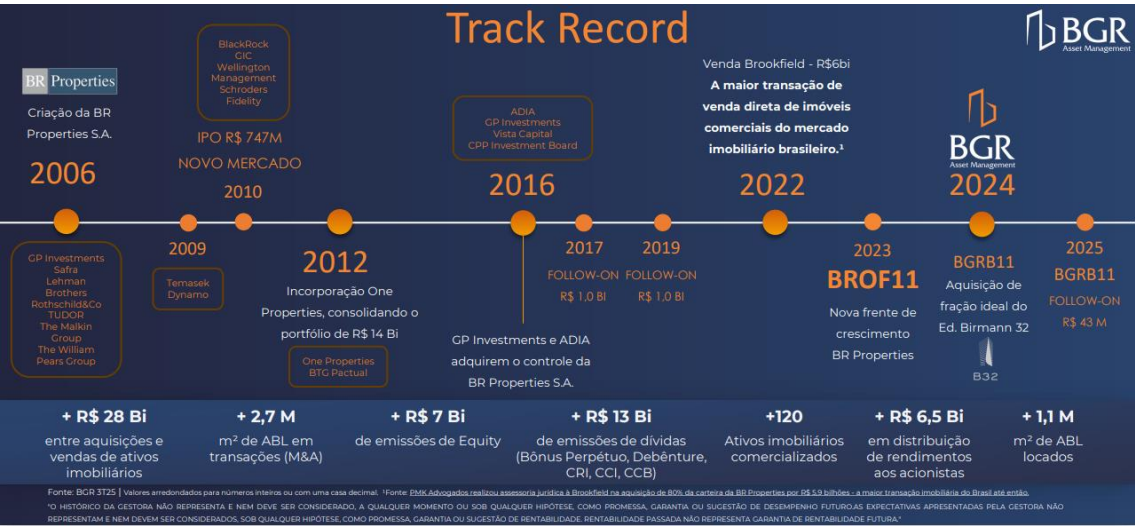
Track Record

BGR Asset Management

BR Properties

Criação da BR Properties S.A.

2006

GP Investments
Safra
Lehman Brothers
Rothschild&Co
TUDOR
The Malkin Group
The William Pears Group

2009

Temasek
Dynamo

BlackRock
GIC
Wellington Management
Schroders
Fidelity

IPO R$ 747M
NOVO MERCADO
2010

2012

Incorporação One Properties, consolidando o portfólio de R$ 14 Bi

One Properties
BTG Pactual

ADIA
GP Investments
Vista Capital
CPP Investment Board

2016

GP Investments e ADIA adquirem o controle da BR Properties S.A.

2017
FOLLOW-ON
R$ 1,0 BI

2019
FOLLOW-ON
R$ 1,0 BI

Venda Brookfield - R$6bi
A maior transação de venda direta de imóveis comerciais do mercado imobiliário brasileiro.¹

2022

2023
BROF11
Nova frente de crescimento BR Properties

BGR Asset Management
2024

BGRB11
Aquisição de fração ideal do Ed. Birmann 32

B32

2025
BGRB11
FOLLOW-ON
R$ 43 M

+ R$ 28 Bi
entre aquisições e vendas de ativos imobiliários

+ 2,7 M
m² de ABL em transações (M&A)

+ R$ 7 Bi
de emissões de Equity

+ R$ 13 Bi
de emissões de dívidas (Bônus Perpétuo, Debênture, CRI, CCI, CCB)

+120
Ativos imobiliários comercializados

+ R$ 6,5 Bi
em distribuição de rendimentos aos acionistas

+ 1,1 M
m² de ABL locados

Fonte: BGR 3T25 | Valores arredondados para números inteiros ou com uma casa decimal. ¹Fonte: PMK Advogados realizou assessoria jurídica à Brookfield na aquisição de 80% da carteira da BR Properties por R$ 5,9 bilhões - a maior transação imobiliária do Brasil até então.

"O HISTÓRICO DA GESTORA NÃO REPRESENTA E NEM DEVE SER CONSIDERADO, A QUALQUER MOMENTO OU SOB QUALQUER HIPÓTESE, COMO PROMESSA, GARANTIA OU SUGESTÃO DE DESEMPENHO FUTURO.AS EXPECTATIVAS APRESENTADAS PELA GESTORA NÃO REPRESENTAM E NEM DEVEM SER CONSIDERADOS, SOB QUALQUER HIPÓTESE, COMO PROMESSA, GARANTIA OU SUGESTÃO DE RENTABILIDADE. RENTABILIDADE PASSADA NÃO REPRESENTA GARANTIA DE RENTABILIDADE FUTURA."